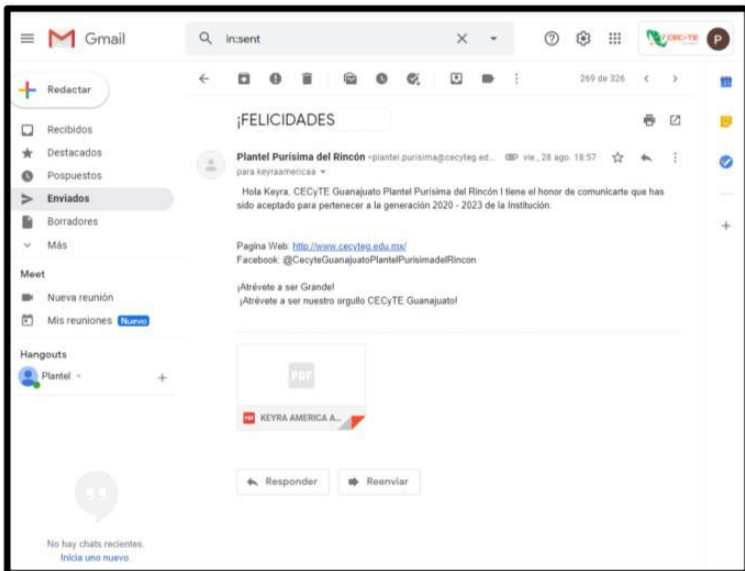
Gmail

in:sent

CECyTE

P

Redactar

Recibidos

Destacados

Pospuestos

Enviados

Borradores

Más

Meet

Nueva reunión

Mis reuniones Nuevo

Hangouts

Plantel

No hay chats recientes.

Inicia uno nuevo.

269 de 326

¡FELICIDADES

Plantel Purísima del Rincón <plantel.purisima@cecyteg.ed... vie., 28 ago. 18:57

para keyraamericaa

Hola Keyra, CECyTE Guanajuato Plantel Purísima del Rincón I tiene el honor de comunicarte que has sido aceptado para pertenecer a la generación 2020 - 2023 de la Institución.

Pagina Web: http://www.cecyteg.edu.mx/
Facebook: @CecyteGuanajuatoPlantelPurisimadelRincon

¡Atrévete a ser Grande!
¡Atrévete a ser nuestro orgullo CECyTE Guanajuato!

PDF

KEYRA AMERICA A...

Responder

Reenviar